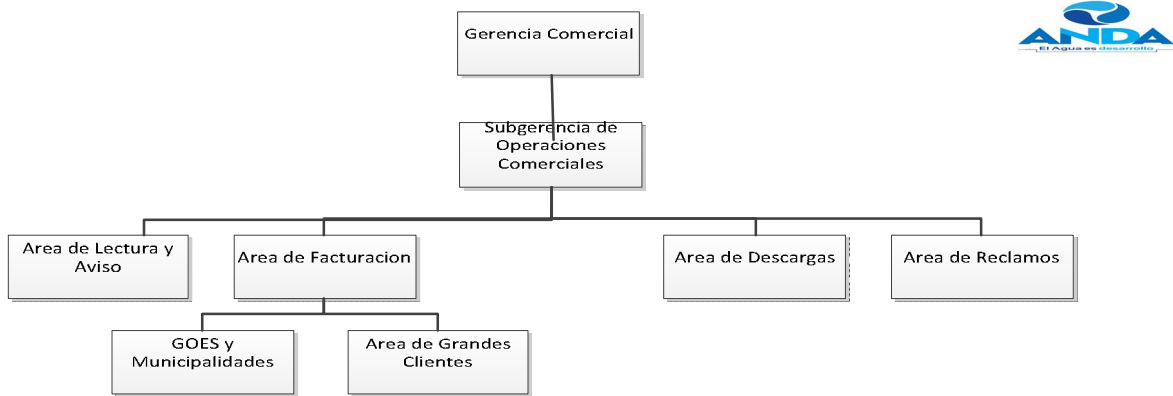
Gerencia Comercial

ANDA
El Agua es desarrollo

Subgerencia de Operaciones Comerciales

Area de Lectura y Aviso

Area de Facturacion

Area de Descargas

Area de Reclamos

GOES y Municipalidades

Area de Grandes Clientes